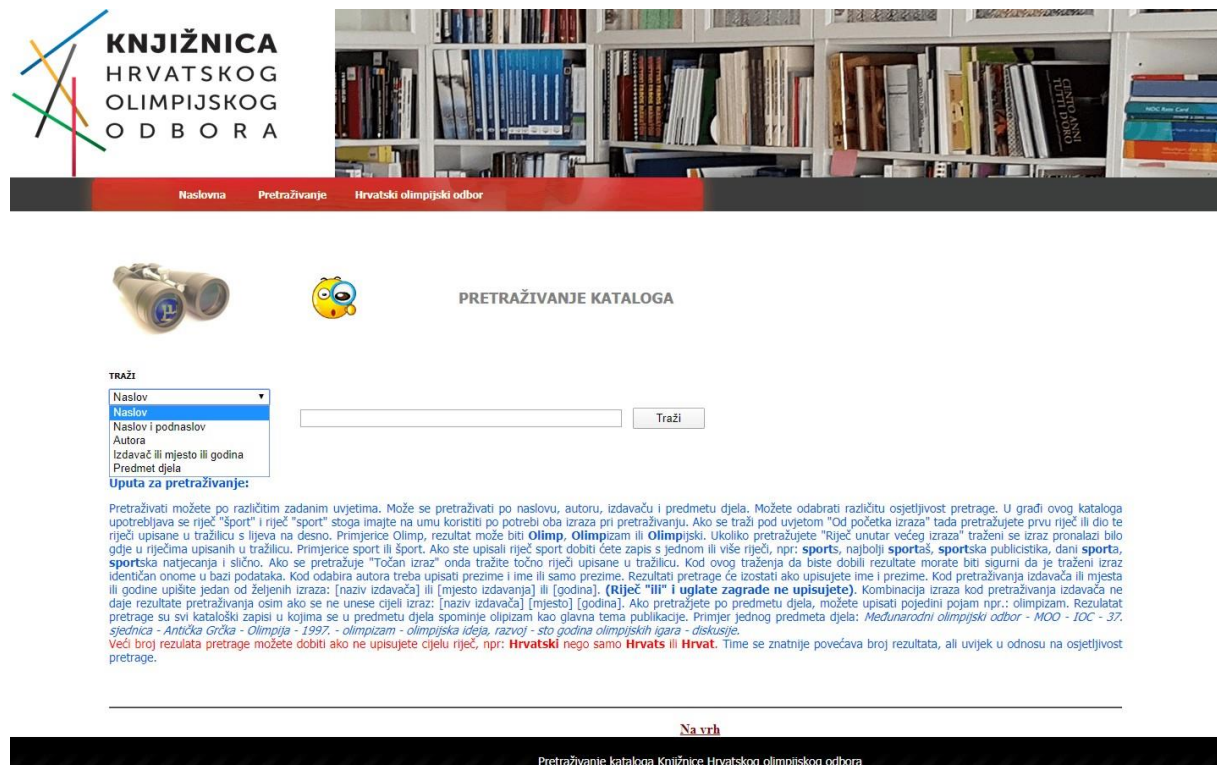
KNJIŽNICA HRVATSKOG OLIMPIJSKOG ODBORA

Naslovna Pretraživanje Hrvatski olimpijski odbor

PRETRAŽIVANJE KATALOGA

TRAŽI

Naslov
Naslov
Naslov i podnaslov
Autora
Izdavač ili mjesto ili godina
Predmet djela

Traži

Uputa za pretraživanje:

Pretraživati možete po različitim zadanim uvjetima. Može se pretraživati po naslovu, autoru, izdavaču i predmetu djela. Možete odabrati različitu osjetljivost pretrage. U građi ovog kataloga upotrebljava se riječ "šport" i riječ "sport" stoga imajte na umu koristiti po potrebi oba izraza pri pretraživanju. Ako se traži pod uvjetom "Od početka izraza" tada pretražujete prvu riječ ili dio te riječi upisane u tražilicu s lijeva na desno. Primjerice Olimp, rezultat može biti Olimp, Olimpizam ili Olimpijski. Ukoliko pretražujete "Riječ unutar većeg izraza" traženi se izraz pronalazi bilo gdje u riječima upisanih u tražilicu. Primjerice sport ili šport. Ako ste upisali riječ sport dobiti ćete zapis s jednom ili više riječi, npr: sports, najbolji sportaš, sportska publicistika, dani sporta, sportska natjecanja i slično. Ako se pretražuje "Točan izraz" onda tražite točno riječi upisane u tražilicu. Kod ovog traženja da biste dobili rezultate morate biti sigurni da je traženi izraz identičan onome u bazi podataka. Kod odabira autora treba upisati prezime i ime ili samo prezime. Rezultati pretrage će izostati ako upisujete ime i prezime. Kod pretraživanja izdavača ili mjesta ili godine upišite jedan od željenih izraza: [naziv izdavača] ili [mjesto izdavanja] ili [godina]. (Riječ "ili" i uglate zagrade ne upisujete). Kombinacija izraza kod pretraživanja izdavača ne daje rezultate pretraživanja osim ako se ne unese cijeli izraz: [naziv izdavača] [mjesto] [godina]. Ako pretražjete po predmetu djela, možete upisati pojedini pojam npr.: olimpizam. Rezulatat pretrage su svi kataloški zapisi u kojima se u predmetu djela spominje olipizam kao glavna tema publikacije. Primjer jednog predmeta djela: Međunarodni olimpijski odbor - MOO - IOC - 37. sjednica - Antička Grčka - Olimpija - 1997. - olimpizam - olimpijska ideja, razvoj - sto godina olimpijskih igara - diskusije.
Veći broj rezulata pretrage možete dobiti ako ne upisujete cijelu riječ, npr: Hrvatski nego samo Hrvats ili Hrvat. Time se znatnije povećava broj rezultata, ali uvijek u odnosu na osjetljivost pretrage.

Na vrh

Pretraživanje kataloga Knjižnice Hrvatskog olimpijskog odbora